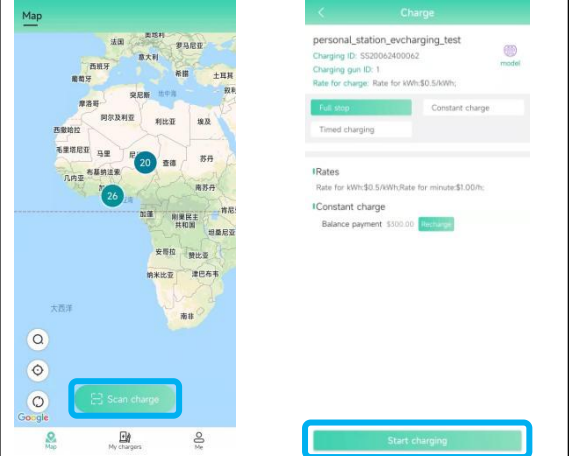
Map

法国
罗马尼亚
西班牙
意大利
葡萄牙
希腊
土耳其
阿尔及利亚
突尼斯
摩洛哥
利比亚
埃及
叙利
西撒哈拉
毛里塔尼亚
马里
尼
20
苏丹
乍得
几内亚
26
南苏丹
加蓬
刚果民主共和国
肯尼亚
坦桑尼亚
安哥拉
纳米比亚
赞比亚
津巴布韦
南非
大西洋

Scan charge
Google

Map
My chargers
Me

Charge

personal_station_evcharging_test
Charging ID: SS20062400062
Charging gun ID: 1
Rate for charge: Rate for kWh:$0.5/kWh;
model

Full stop
Constant charge
Timed charging

Rates
Rate for kWh:$0.5/kWh;Rate for minute:$1.00/h;

Constant charge
Balance payment $100.00 Recharge

Start charging